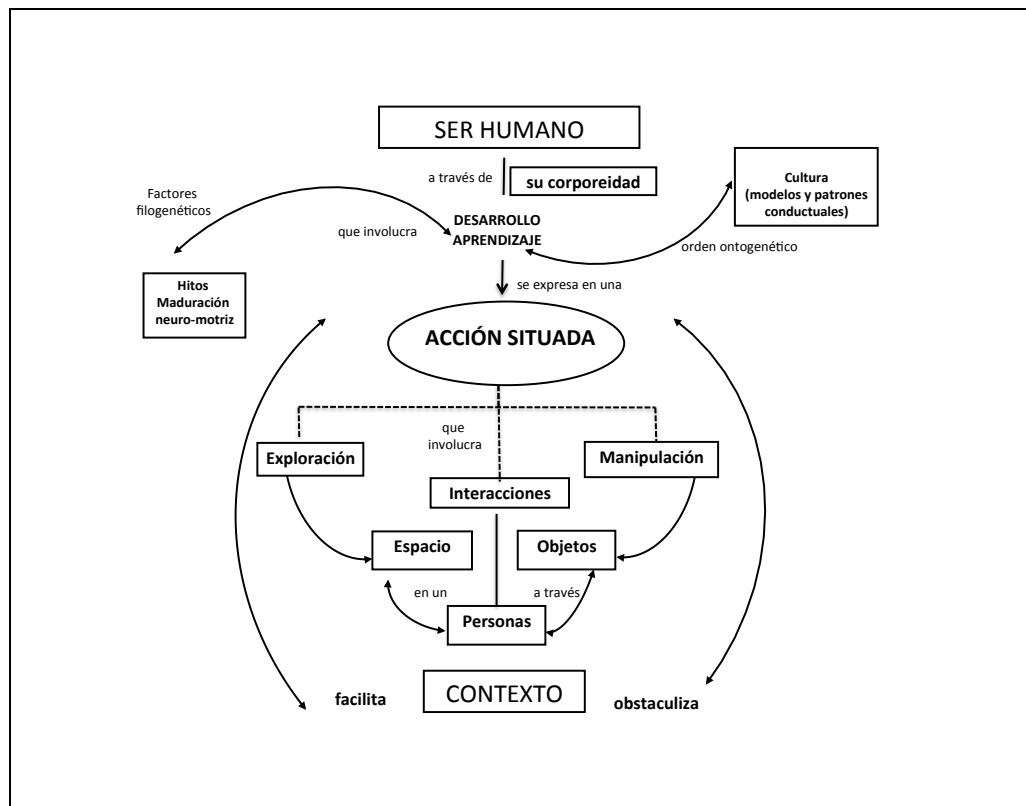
SER HUMANO

a través de

su corporeidad

Factores filogenéticos

Cultura (modelos y patrones conductuales)

que involucra

DESARROLLO APRENDIZAJE

orden ontogenético

Hitos Maduración neuro-motriz

se expresa en una

ACCIÓN SITUADA

que involucra

Exploración

Manipulación

Interacciones

Espacio

Objetos

en un

a través

Personas

facilita

CONTEXTO

obstaculiza